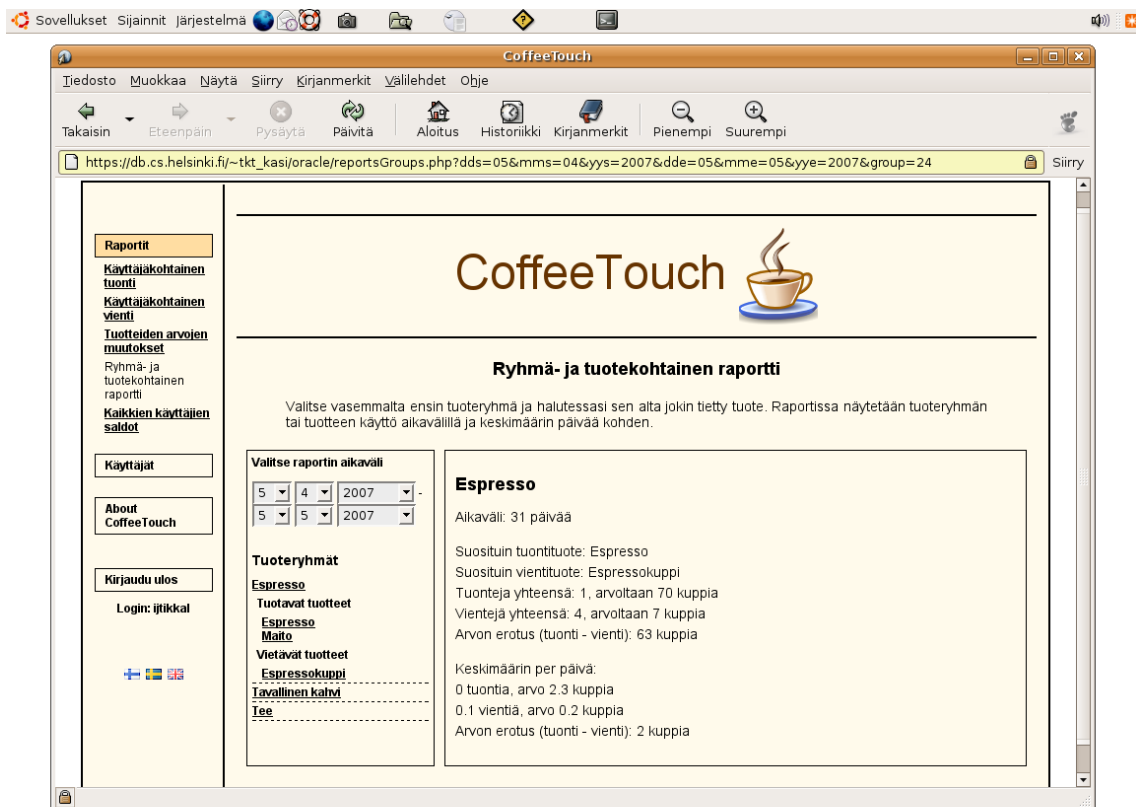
Sovellukset Sijainnit Järjestelmä

CoffeeTouch

Tiedosto Muokkaa Näytä Siirry Kirjanmerkit Välilehdet Ohje

Takaisin Eteenpäin Pysäytä Päivitä Aloitus Historiikki Kirjanmerkit Pienempi Suurempi

https://db.cs.helsinki.fi/~tkt_kasi/oracle/reportsGroups.php?dds=05&mms=04&yys=2007&dde=05&mme=05&yye=2007&group=24

Siirry

Raportit

Käyttäjäkohtainen tuonti

Käyttäjäkohtainen vienti

Tuotteiden arvojen muutokset

Ryhmä- ja tuotekohtainen raportti

Kaikkien käyttäjien saldot

Käyttäjät

About CoffeeTouch

Kirjaudu ulos

Login: ijtikkal

CoffeeTouch

Ryhmä- ja tuotekohtainen raportti

Valitse vasemmalta ensin tuoteryhmä ja halutessasi sen alta jokin tietty tuote. Raportissa näytetään tuoteryhmän tai tuotteen käyttö aikavälillä ja keskimäärin päivää kohden.

Valitse raportin aikaväli

5 4 2007 -
5 5 2007

Tuoteryhmät

Espresso

Tuotavat tuotteet

Espresso

Maito

Vietävät tuotteet

Espressokuppi

Tavallinen kahvi

Tee

Espresso

Aikaväli: 31 päivää

Suosituin tuontituote: Espresso
Suosituin vientituote: Espressokuppi
Tuonteja yhteensä: 1, arvoltaan 70 kuppia
Vientejä yhteensä: 4, arvoltaan 7 kuppia
Arvon erotus (tuonti - vienti): 63 kuppia

Keskimäärin per päivä:
0 tuontia, arvo 2.3 kuppia
0.1 vientiä, arvo 0.2 kuppia
Arvon erotus (tuonti - vienti): 2 kuppia